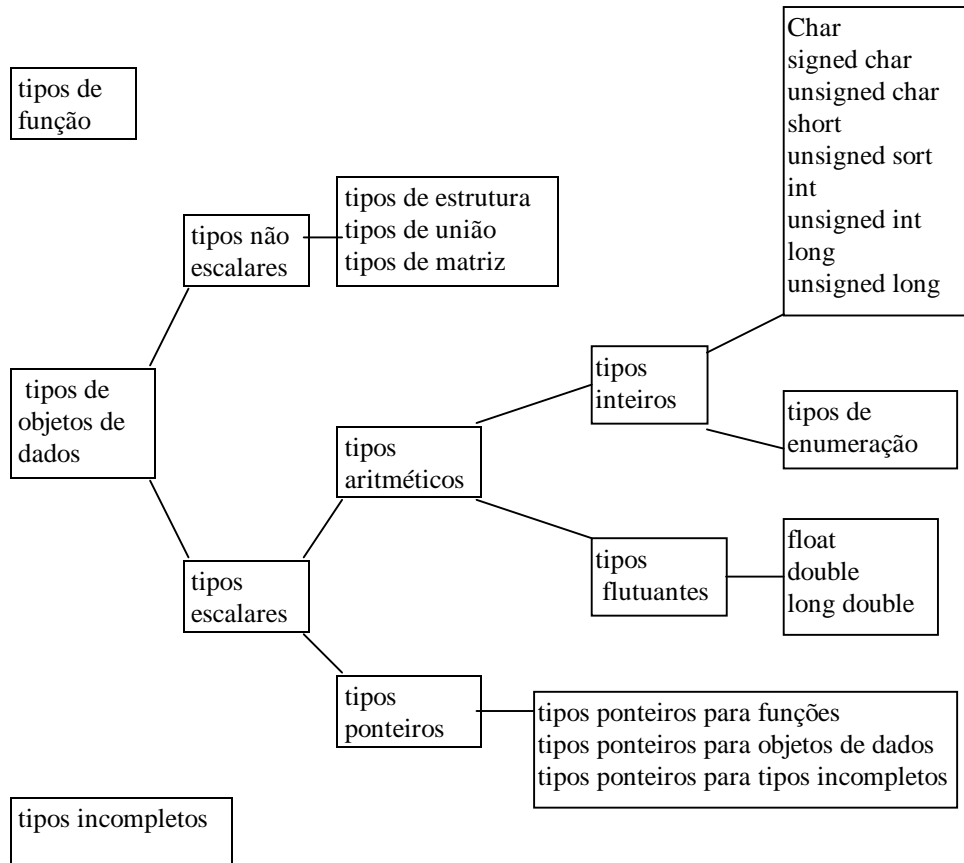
tipos de função

tipos não escalares

tipos de estrutura
tipos de união
tipos de matriz

Char
signed char
unsigned char
short
unsigned sort
int
unsigned int
long
unsigned long

tipos de objetos de dados

tipos inteiros

tipos de enumeração

tipos aritméticos

tipos flutuantes

float
double
long double

tipos escalares

tipos ponteiros

tipos ponteiros para funções
tipos ponteiros para objetos de dados
tipos ponteiros para tipos incompletos

tipos incompletos